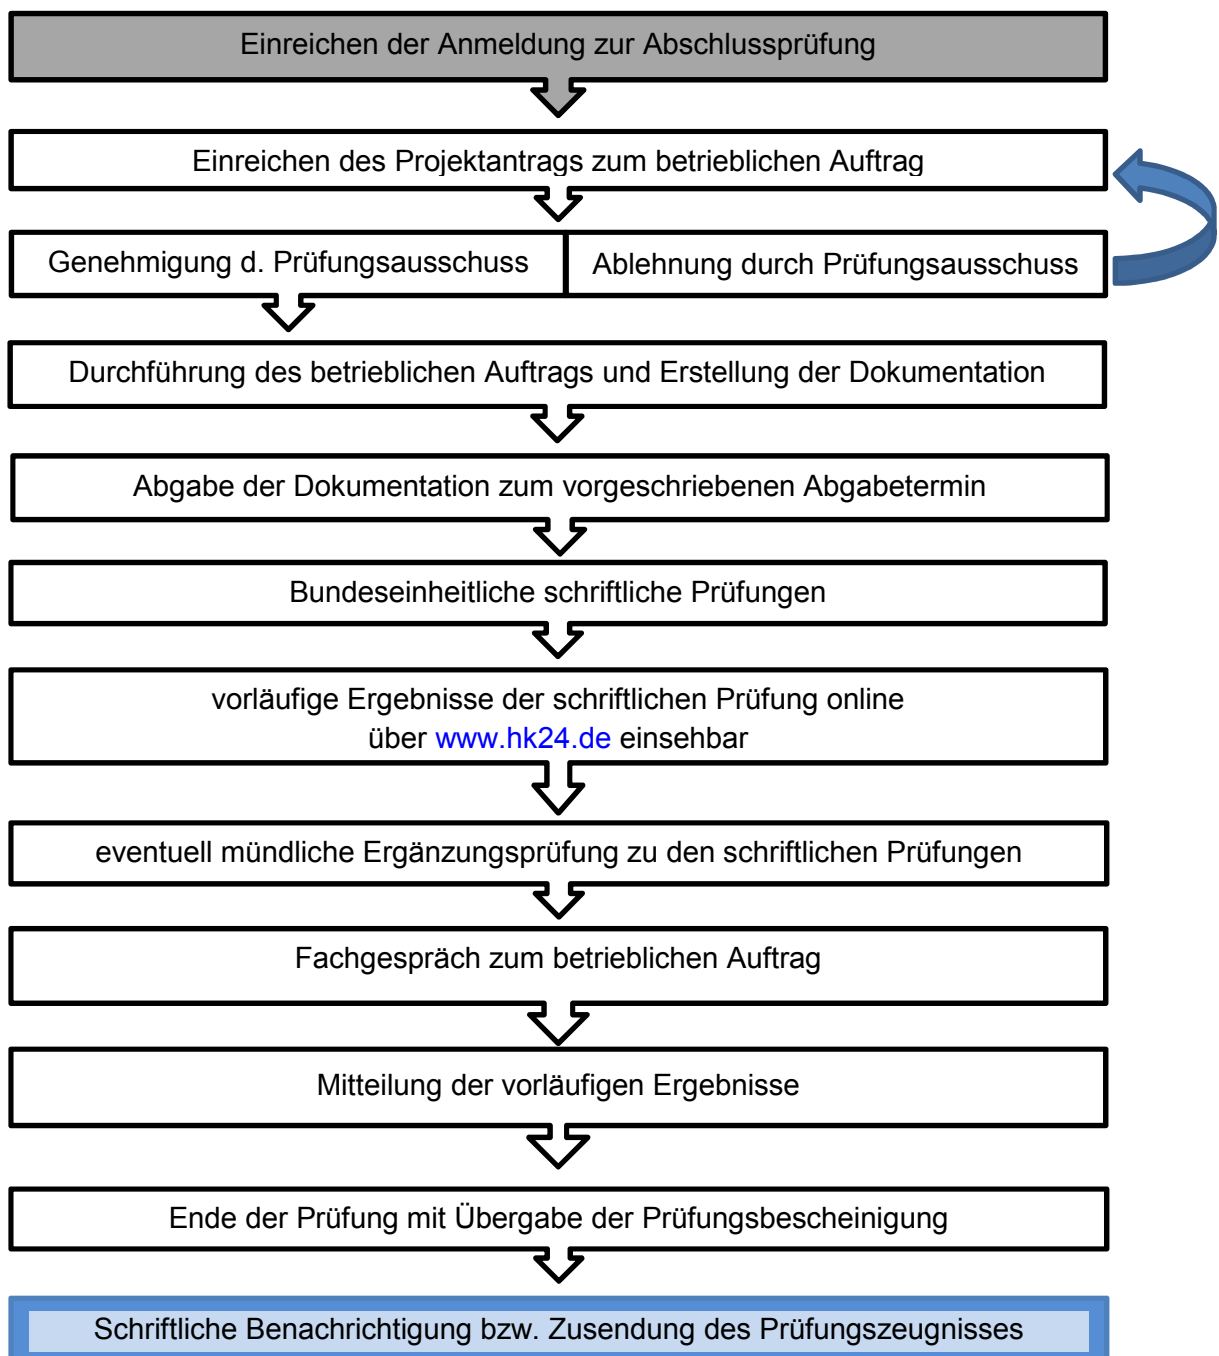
Einreichen der Anmeldung zur Abschlussprüfung

Einreichen des Projektantrags zum betrieblichen Auftrag

Genehmigung d. Prüfungsausschuss

Ablehnung durch Prüfungsausschuss

Durchführung des betrieblichen Auftrags und Erstellung der Dokumentation

Abgabe der Dokumentation zum vorgeschriebenen Abgabetermin

Bundeseinheitliche schriftliche Prüfungen

vorläufige Ergebnisse der schriftlichen Prüfung online über www.hk24.de einsehbar

eventuell mündliche Ergänzungsprüfung zu den schriftlichen Prüfungen

Fachgespräch zum betrieblichen Auftrag

Mitteilung der vorläufigen Ergebnisse

Ende der Prüfung mit Übergabe der Prüfungsbescheinigung

Schriftliche Benachrichtigung bzw. Zusendung des Prüfungszeugnisses